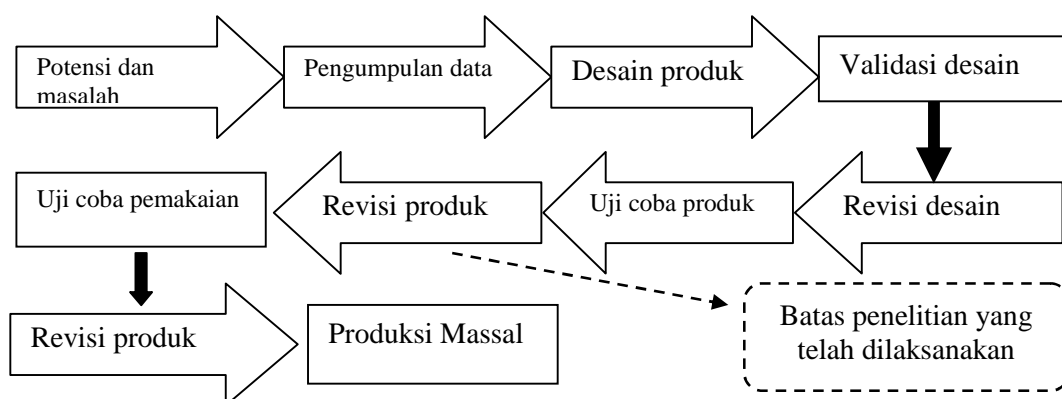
Potensi dan masalah

Pengumpulan data

Desain produk

Validasi desain

Revisi desain

Uji coba produk

Revisi produk

Uji coba pemakaian

Revisi produk

Produksi Massal

Batas penelitian yang telah dilaksanakan